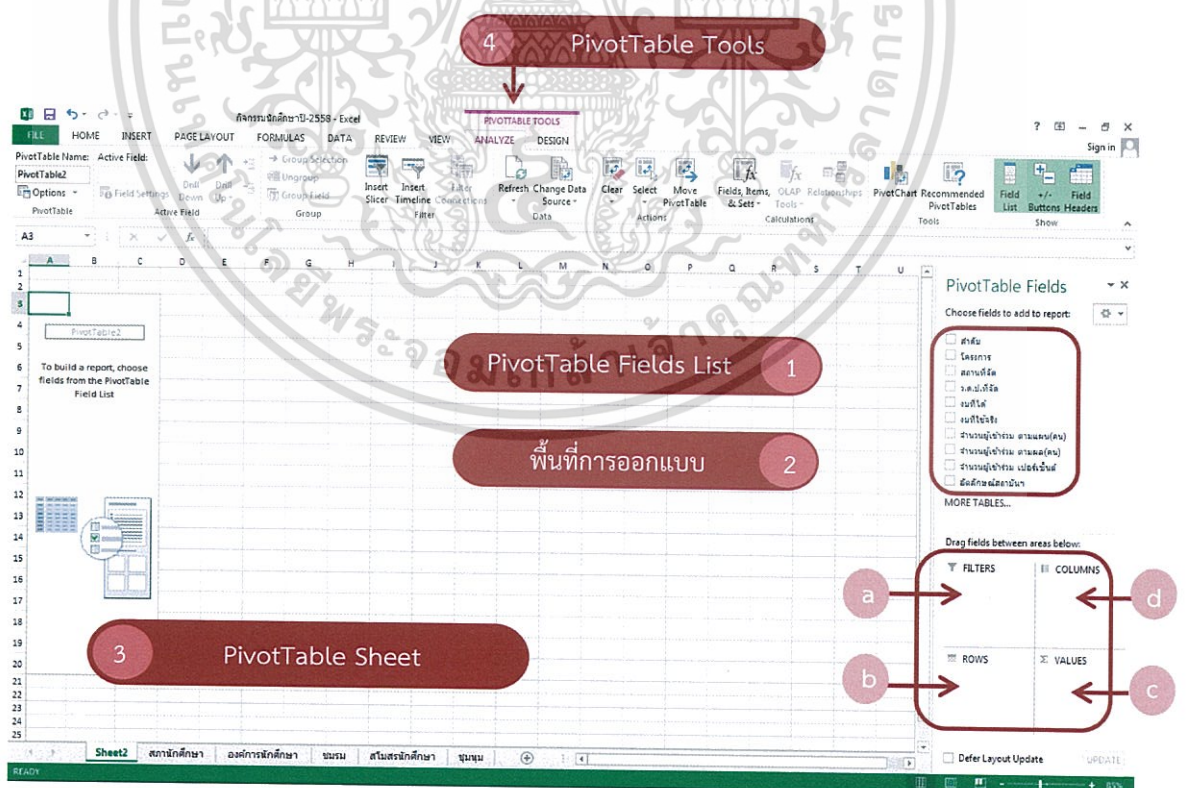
4 PivotTable Tools

กิจกรรมนักศึกษาปี-2558 - Excel
PIVOTTABLE TOOLS
FILE HOME INSERT PAGE LAYOUT FORMULAS DATA REVIEW VIEW ANALYZE DESIGN
? Sign in

PivotTable Name: PivotTable2 Options PivotTable
Active Field: Field Settings Drill Down Drill Up Active Field
Group Selection Ungroup Group Field Group
Insert Slicer Insert Timeline Filter Connections Filter
Refresh Change Data Source Data
Clear Select Move PivotTable Actions
Fields, Items, & Sets OLAP Tools Relationships Calculations
PivotChart Recommended PivotTables Tools
Field List +/- Buttons Field Headers Show

A3

A B C D E F G H I J K L M N O P Q R S T U

PivotTable2

To build a report, choose fields from the PivotTable Field List

PivotTable Fields List 1

พื้นที่การออกแบบ 2

3 PivotTable Sheet

PivotTable Fields
Choose fields to add to report:
ลำดับ
โครงการ
สถานที่จัด
ว.ด.ป.ที่จัด
งบที่ได้
งบที่ใช้จริง
จำนวนผู้เข้าร่วม ตามแผน(คน)
จำนวนผู้เข้าร่วม ตามผล(คน)
จำนวนผู้เข้าร่วม เปอร์เซ็นต์
อัตลักษณ์สถาบัน
MORE TABLES...

Drag fields between areas below:
FILTERS COLUMNS
ROWS VALUES
a d b c

Defer Layout Update UPDATE

Sheet2 สภานักศึกษา องค์การนักศึกษา ชมรม สโมสรนักศึกษา ชุมนุม

READY